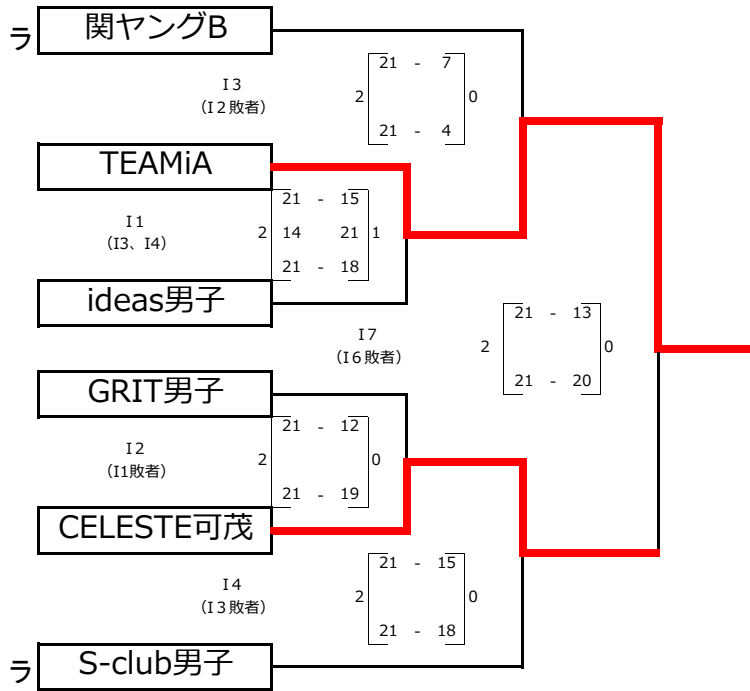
ラ 関ヤングB

I3
（I2敗者）

2 21 - 7 0
21 - 4

TEAMiA

I1
（I3、I4）

2 21 - 15 1
14 21
21 - 18

ideas男子

I7
（I6敗者）

2 21 - 13 0
21 - 20

GRIT男子

I2
（I1敗者）

2 21 - 12 0
21 - 19

CELESTE可茂

I4
（I3敗者）

2 21 - 15 0
21 - 18

ラ S-club男子